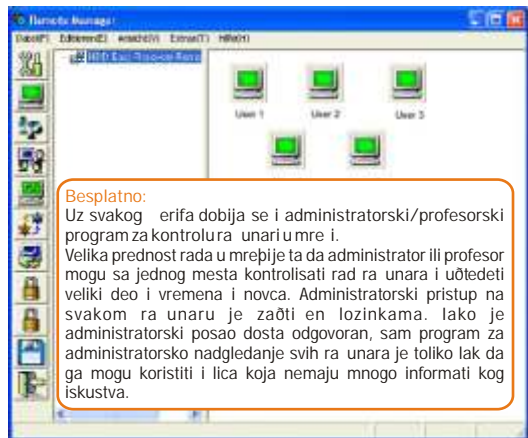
Remote Manager
Datei(F) Editieren(E) Ansicht(V) Extras(T) Hilfe(H)

User 1
User 2
User 3

Besplatno:
Uz svakog erifa dobija se i administratorski/profesorski program za kontrolu ra unari u mre i.
Velika prednost rada u mreþije ta da administrator ili profesor mogu sa jednog mesta kontrolisati rad ra unara i uðtedeti veliki deo i vremena i novca. Administratorski pristup na svakom ra unaru je zaðti en lozinkama. Iako je administratorski posao dosta odgovoran, sam program za administratorsko nadgledanje svih ra unara je toliko lak da ga mogu koristiti i lica koja nemaju mnogo informati kog iskustva.